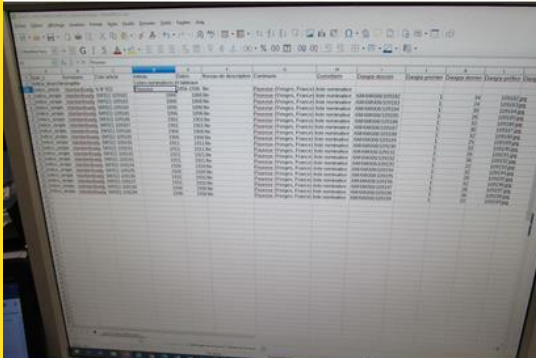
Fichier Édition Affichage Insertion Format Styles Feuille Données Outils Fenêtre Aide

Formations | Cote article | Intitulé | Dates | Niveau de description | Contenant | Consultation | Dossier | Dossier premier | Dossier dernier | Dossier préfixe

Plancoët (Finistère, France) liste nominative

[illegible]